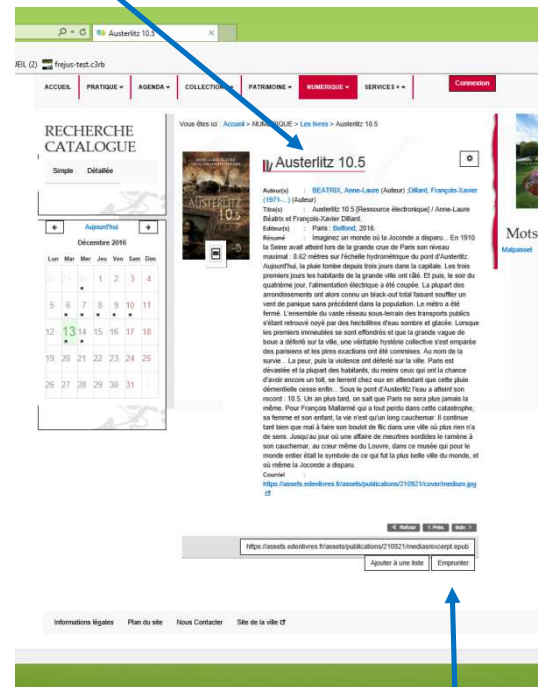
Austerlitz 10.5

EIL (2) frejus-test.c3rb

ACCUEIL | PRATIQUE ▾ | AGENDA ▾ | COLLECTIONS ▾ | PATRIMOINE ▾ | NUMERIQUE ▾ | SERVICES + ▾ | Connexion

RECHERCHE CATALOGUE

Simple | Détaillée

← | Aujourd'hui | →

Décembre 2016

| Lun | Mar | Mer | Jeu | Ven | Sam | Dim |
|---|---|---|---|---|---|---|
| 28 | 29 | 30 | 1 | 2 | 3 | 4 |
| 5 | 6 | 7 | 8 | 9 | 10 | 11 |
| 12 | 13 | 14 | 15 | 16 | 17 | 18 |
| 19 | 20 | 21 | 22 | 23 | 24 | 25 |
| 26 | 27 | 28 | 29 | 30 | 31 | 1 |

Vous êtes ici : Accueil > NUMERIQUE > Les livres > Austerlitz 10.5

Austerlitz 10.5

Auteur(s) : BEATRIX, Anne-Laure (Auteur) ;Dillard, François-Xavier (1971-...) (Auteur)

Titre(s) : Austerlitz 10.5 [Ressource électronique] / Anne-Laure Béatrix et François-Xavier Dillard.

Editeur(s) : Paris : Belfond, 2016.

Résumé : Imaginez un monde où la Joconde a disparu... En 1910 la Seine avait atteint lors de la grande crue de Paris son niveau maximal : 8.62 mètres sur l'échelle hydrométrique du pont d'Austerlitz. Aujourd'hui, la pluie tombe depuis trois jours dans la capitale. Les trois premiers jours les habitants de la grande ville ont râlé. Et puis, le soir du quatrième jour, l'alimentation électrique a été coupée. La plupart des arrondissements ont alors connu un black-out total faisant souffler un vent de panique sans précédent dans la population. Le métro a été fermé. L'ensemble du vaste réseau sous-terrain des transports publics s'était retrouvé noyé par des hectolitres d'eau sombre et glacée. Lorsque les premiers immeubles se sont effondrés et que la grande vague de boue a déferlé sur la ville, une véritable hystérie collective s'est emparée des parisiens et les pires exactions ont été commises. Au nom de la survie... La peur, puis la violence ont déferlé sur la ville. Paris est dévastée et la plupart des habitants, du moins ceux qui ont la chance d'avoir encore un toit, se terrent chez eux en attendant que cette pluie démentielle cesse enfin... Sous le pont d'Austerlitz l'eau a atteint son record : 10.5. Un an plus tard, on sait que Paris ne sera plus jamais la même. Pour François Mallarmé qui a tout perdu dans cette catastrophe, sa femme et son enfant, la vie n'est qu'un long cauchemar. Il continue tant bien que mal à faire son boulot de flic dans une ville où plus rien n'a de sens. Jusqu'au jour où une affaire de meurtres sordides le ramène à son cauchemar, au cœur même du Louvre, dans ce musée qui pour le monde entier était le symbole de ce qui fait la plus belle ville du monde, et où même la Joconde a disparu.

Couverture : https://assets.edenlivres.fr/assets/publications/210921/cover/medium.jpg

Mots

Malpasset

« Retour | ‹ Préc. | Suiv. ›

https://assets.edenlivres.fr/assets/publications/210921/medias/excerpt.epub

Ajouter à une liste | Emprunter

Informations légales | Plan du site | Nous Contacter | Site de la ville